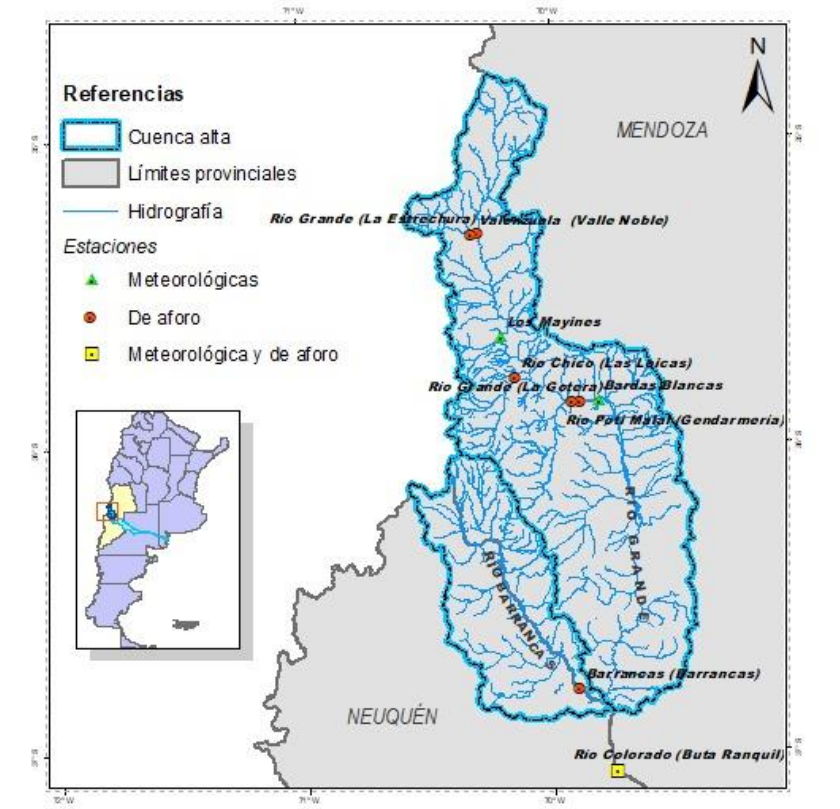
71°W
70°W

N

Referencias

Cuenca alta

Límites provinciales

Hidrografía

Estaciones

Meteorológicas

De aforo

Meteorológica y de aforo

MENDOZA

Rio Grande (La Estrechura)

Valenzuela (Valle Noble)

Los Mayines

Rio Chico (Las Loicas)

Rio Grande (La Gotera)

Bardas Blancas

Rio Poti Malal (Gendarmeria)

RIO GRANDE

RIO BARRANCA

Barrancas (Barrancas)

NEUQUÉN

Rio Colorado (Buta Ranquil)

72°W
71°W
70°W

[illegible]